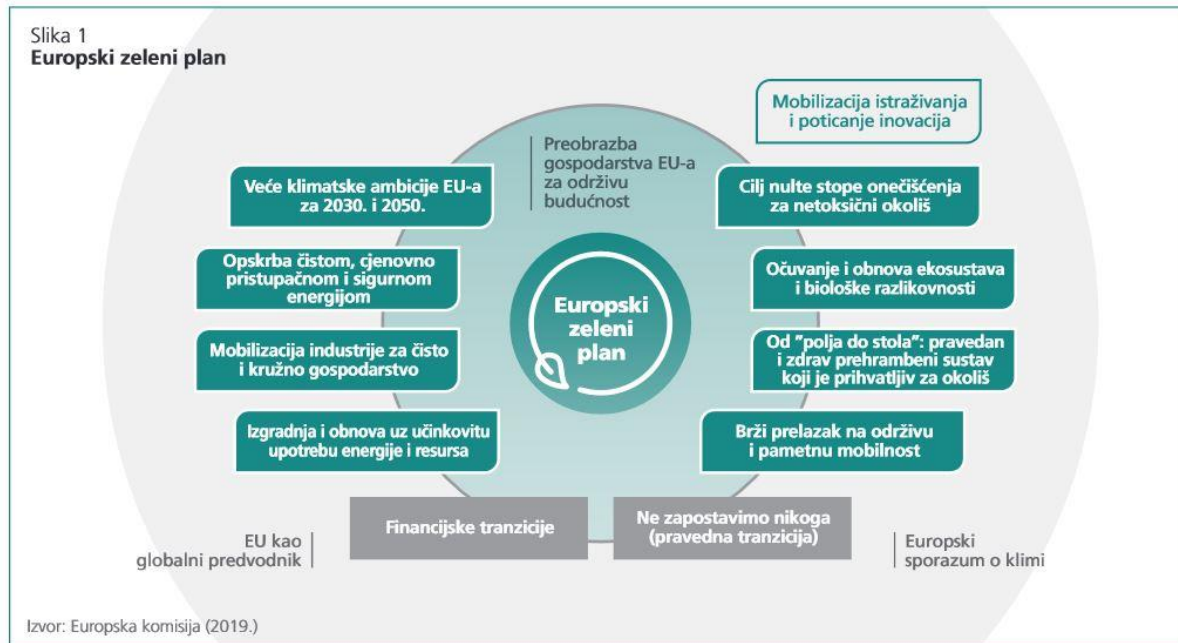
Slika 1
**Europski zeleni plan**

Mobilizacija istraživanja i poticanje inovacija

Preobrazba gospodarstva EU-a za održivu budućnost

Veće klimatske ambicije EU-a za 2030. i 2050.

Cilj nulte stope onečišćenja za netoksični okoliš

Opskrba čistom, cjenovno pristupačnom i sigurnom energijom

Očuvanje i obnova ekosustava i biološke razlikovnosti

Europski zeleni plan

Mobilizacija industrije za čisto i kružno gospodarstvo

Od "polja do stola": pravedan i zdrav prehrambeni sustav koji je prihvatljiv za okoliš

Izgradnja i obnova uz učinkovitu upotrebu energije i resursa

Brži prelazak na održivu i pametnu mobilnost

EU kao globalni predvodnik

Financijske tranzicije

Ne zapostavimo nikoga (pravedna tranzicija)

Europski sporazum o klimi

Izvor: Europska komisija (2019.)